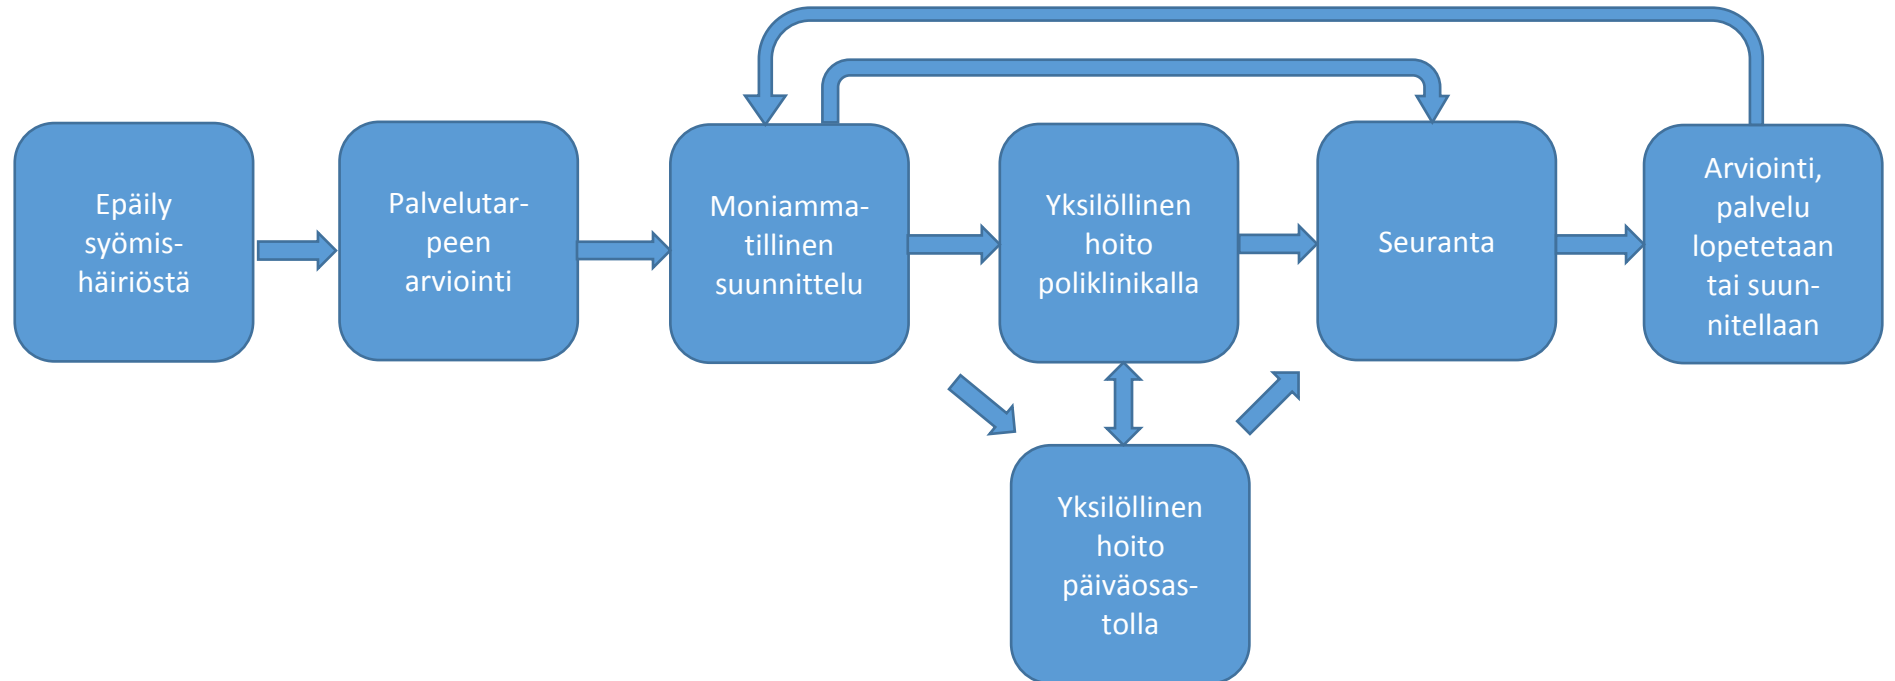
Epäily syömishäiriöstä

Palvelutarpeen arviointi

Moniammatillinen suunnittelu

Yksilöllinen hoito poliklinikalla

Seuranta

Arviointi, palvelu lopetetaan tai suunnitellaan

Yksilöllinen hoito päiväosastolla